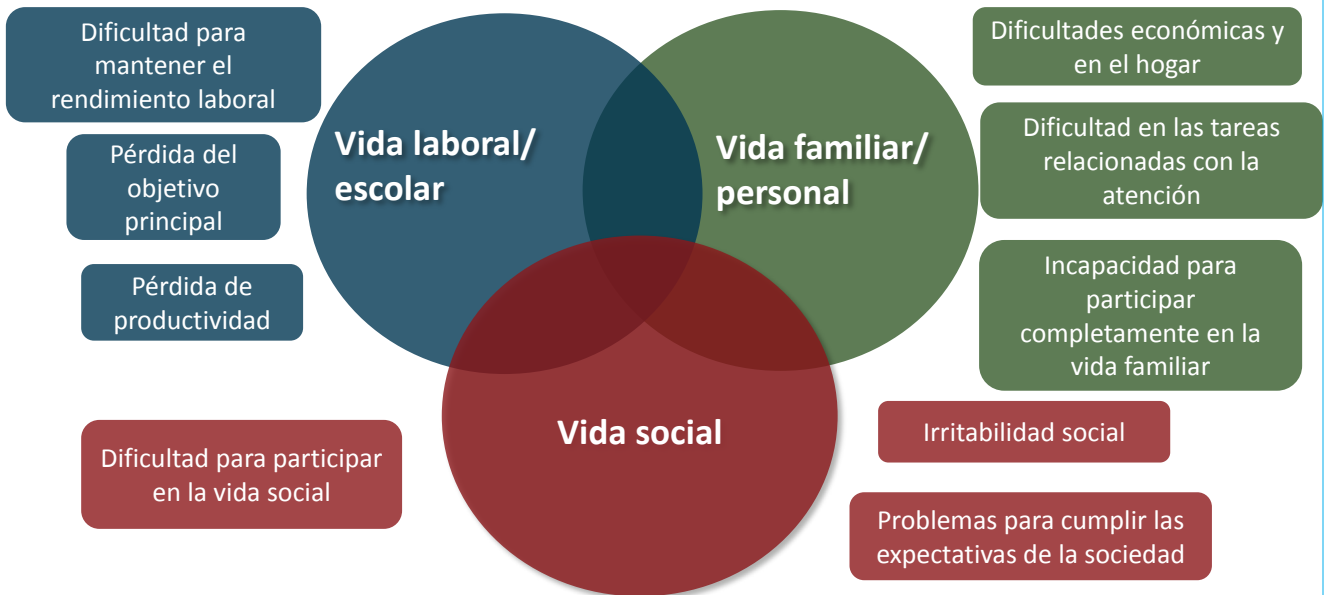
Dificultad para mantener el rendimiento laboral

Pérdida del objetivo principal

Pérdida de productividad

Vida laboral/ escolar

Vida familiar/ personal

Dificultades económicas y en el hogar

Dificultad en las tareas relacionadas con la atención

Incapacidad para participar completamente en la vida familiar

Vida social

Dificultad para participar en la vida social

Irritabilidad social

Problemas para cumplir las expectativas de la sociedad